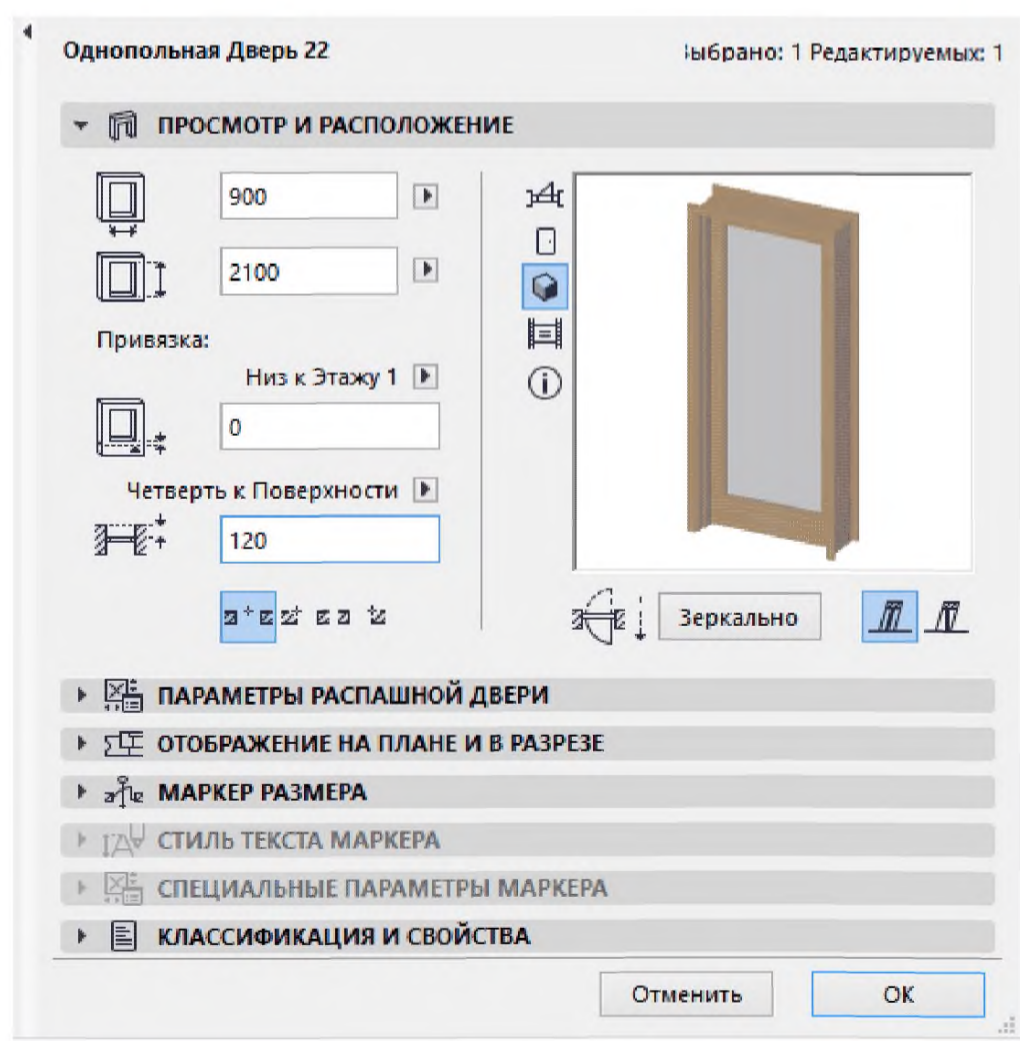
Однопольная Дверь 22

ыбрано: 1 Редактируемых: 1

ПРОСМОТР И РАСПОЛОЖЕНИЕ

900

2100

Привязка:

Низ к Этажу 1

0

Четверть к Поверхности

120

Зеркально

ПАРАМЕТРЫ РАСПАШНОЙ ДВЕРИ

ОТОБРАЖЕНИЕ НА ПЛАНЕ И В РАЗРЕЗЕ

МАРКЕР РАЗМЕРА

СТИЛЬ ТЕКСТА МАРКЕРА

СПЕЦИАЛЬНЫЕ ПАРАМЕТРЫ МАРКЕРА

КЛАССИФИКАЦИЯ И СВОЙСТВА

Отменить

OK